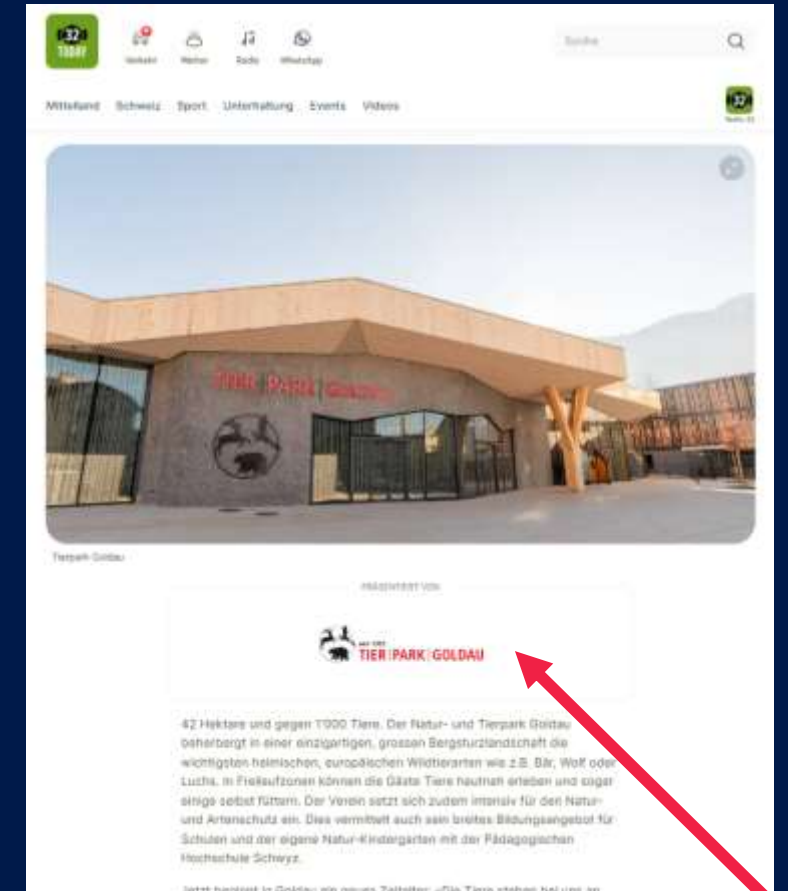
32 TODAY

Verkehr Wetter Radio WhatsApp

Suche

Mittelland Schweiz Sport Unterhaltung Events Videos

Radio 32

TIER | PARK | GOLDAU

Tierpark Goldau

PRÄSENTIERT VON

SEIT 1925 TIER | PARK | GOLDAU

42 Hektare und gegen 1'000 Tiere. Der Natur- und Tierpark Goldau beherbergt in einer einzigartigen, grossen Bergsturzlandschaft die wichtigsten heimischen, europäischen Wildtierarten wie z.B. Bär, Wolf oder Luchs. In Freilaufzonen können die Gäste Tiere hautnah erleben und sogar einige selbst füttern. Der Verein setzt sich zudem intensiv für den Natur- und Artenschutz ein. Dies vermittelt auch sein breites Bildungsangebot für Schulen und der eigene Natur-Kindergarten mit der Pädagogischen Hochschule Schwyz.

Jetzt beginnt in Goldau ein neues Zeitalter: «Die Tiere stehen bei uns an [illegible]